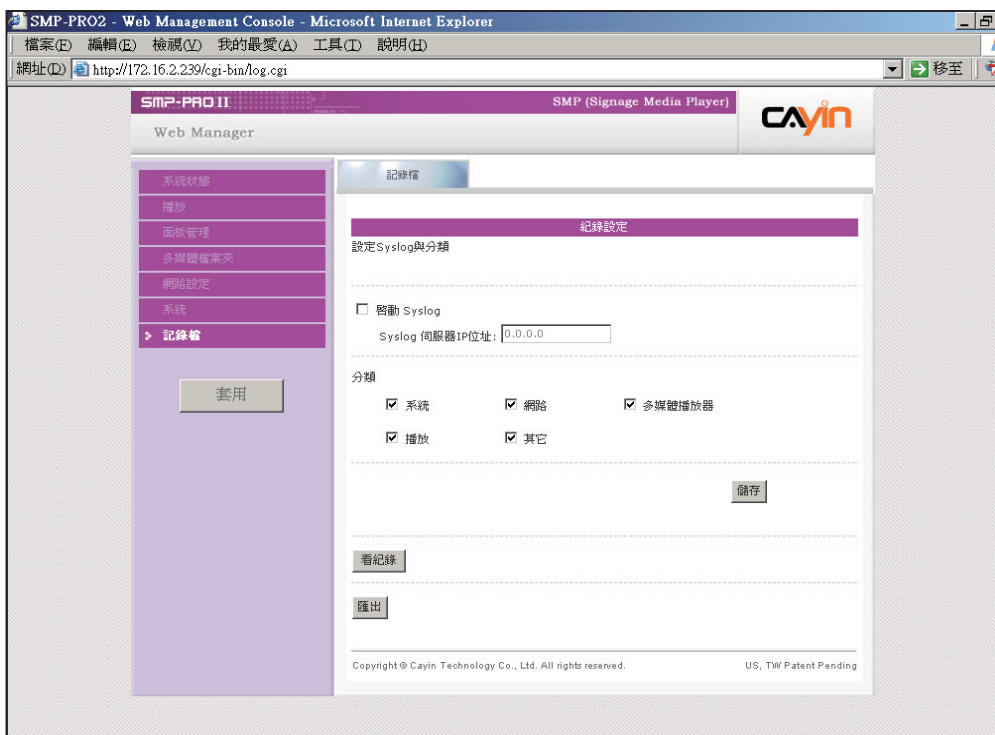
SMP-PRO2 - Web Management Console - Microsoft Internet Explorer

檔案(F) 編輯(E) 檢視(V) 我的最愛(A) 工具(T) 說明(H)

網址(D) http://172.16.2.239/cgi-bin/log.cgi

移至

SMP-PRO II

SMP (Signage Media Player)

Web Manager

CAYIN

系統狀態

播放

面板管理

多媒體檔案夾

網路設定

系統

> 記錄檔

套用

記錄檔

紀錄設定

設定Syslog與分類

☐ 啟動 Syslog

Syslog 伺服器IP位址: 0.0.0.0

分類

☑ 系統 ☑ 網路 ☑ 多媒體播放器

☑ 播放 ☑ 其它

儲存

看紀錄

匯出

Copyright © Cayin Technology Co., Ltd. All rights reserved.

US, TW Patent Pending